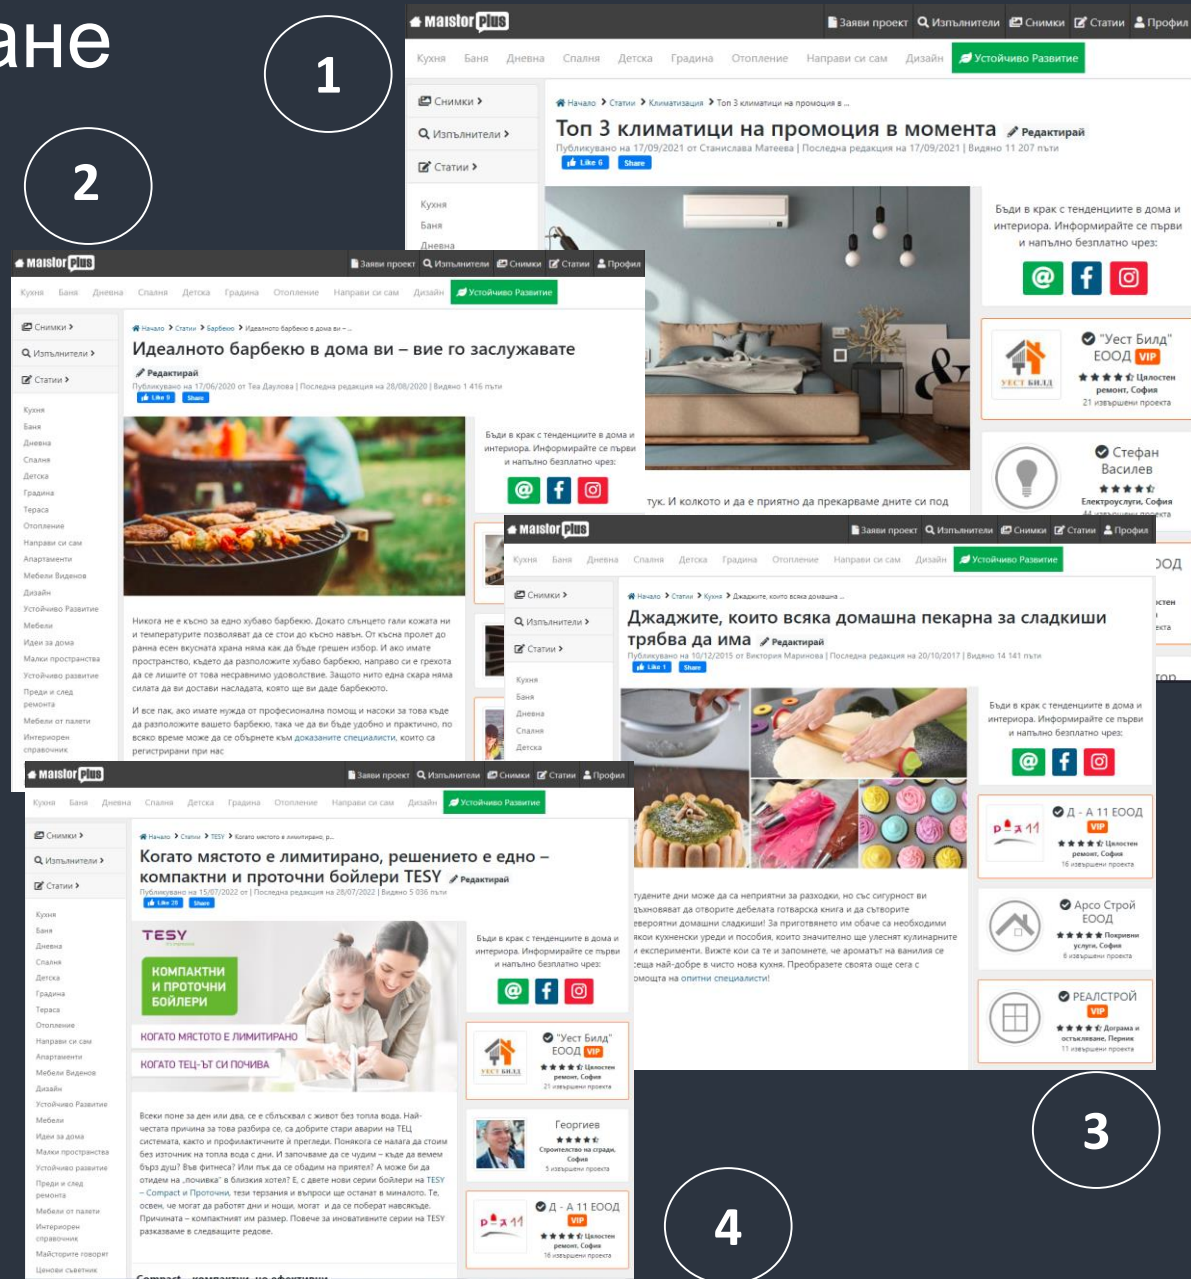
ане

1

2

3

4

Maistor plus
Заяви проект Изпълнители Снимки Статии Профил
Кухня Баня Дневна Спалня Детска Градина Отопление Направи си сам Дизайн Устойчиво Развитие

Снимки
Изпълнители
Статии
Кухня
Баня
Дневна

Начало > Статии > Климатизация > Топ 3 климатици на промоция в ...
Топ 3 климатици на промоция в момента Редактирай
Публикувано на 17/09/2021 от Станислава Матеева | Последна редакция на 17/09/2021 | Видяно 11 207 пъти
Like 6 Share

Бъди в крак с тенденциите в дома и интериора. Информирайте се първи и напълно безплатно чрез:

"Уест Билд" ЕООД VIP
Цялостен ремонт, София
21 извършени проекта

Стефан Василев
Електроуслуги, София

тук. И колкото и да е приятно да прекарваме дните си под

Maistor plus
Заяви проект Изпълнители Снимки Статии Профил
Кухня Баня Дневна Спалня Детска Градина Отопление Направи си сам Дизайн Устойчиво Развитие

Снимки
Изпълнители
Статии
Кухня
Баня
Дневна
Спалня
Детска
Градина
Тераса
Отопление
Направи си сам
Апартаменти
Мебели Виденов
Дизайн
Устойчиво Развитие
Мебели
Идеи за дома
Малки пространства
Устойчиво развитие
Преди и след ремонта
Мебели от палети
Интериорен справочник

Начало > Статии > Барбекю > Идеалното барбекю в дома ви – ...
Идеалното барбекю в дома ви – вие го заслужавате
Редактирай
Публикувано на 17/06/2020 от Теа Даулова | Последна редакция на 28/08/2020 | Видяно 1 416 пъти
Like 9 Share

Бъди в крак с тенденциите в дома и интериора. Информирайте се първи и напълно безплатно чрез:

Никога не е късно за едно хубаво барбекю. Докато слънцето гали кожата ни и температурите позволяват да се стои до късно навън. От късна пролет до ранна есен вкусната храна няма как да бъде грешен избор. И ако имате пространство, където да разположите хубаво барбекю, направо си е грехота да се лишите от това несравнимо удоволствие. Защото нито една скара няма силата да ви достави наслада, която ще ви даде барбекюто.

И все пак, ако имате нужда от професионална помощ и насоки за това къде да разположите вашето барбекю, така че да ви бъде удобно и практично, по всяко време може да се обърнете към доказаните специалисти, които са регистрирани при нас

Maistor plus
Заяви проект Изпълнители Снимки Статии Профил
Кухня Баня Дневна Спалня Детска Градина Отопление Направи си сам Дизайн Устойчиво Развитие

Снимки
Изпълнители
Статии
Кухня
Баня
Дневна
Спалня
Детска

Начало > Статии > Кухня > Джаджите, които всяка домашна ...
Джаджите, които всяка домашна пекарна за сладкиши трябва да има Редактирай
Публикувано на 10/12/2015 от Виктория Маринова | Последна редакция на 20/10/2017 | Видяно 14 141 пъти
Like 1 Share

Бъди в крак с тенденциите в дома и интериора. Информирайте се първи и напълно безплатно чрез:

Д - А 11 ЕООД VIP
Цялостен ремонт, София
16 извършени проекта

Арсо Строй ЕООД
Покривни услуги, София
6 извършени проекта

РЕАЛСТРОЙ VIP
Дограма и остъкляване, Перник
11 извършени проекта

тудените дни може да са неприятни за разходки, но със сигурност ви дъхновяват да отворите дебелата готварска книга и да сътворите еверојтни домашни сладкиши! За приготвянето им обаче са необходими якои кухненски уреди и пособия, които значително ще улеснят кулинарните и експерименти. Вижте кои са те и запомнете, че ароматът на ванилия се сеща най-добре в чисто нова кухня. Преобразете своята още сега с омощта на опитни специалисти!

ЕООД
ппостен
ект
гоп

Maistor plus
Заяви проект Изпълнители Снимки Статии Профил
Кухня Баня Дневна Спалня Детска Градина Отопление Направи си сам Дизайн Устойчиво Развитие

Снимки
Изпълнители
Статии
Кухня
Баня
Дневна
Спалня
Детска
Градина
Тераса
Отопление
Направи си сам
Апартаменти
Мебели Виденов
Дизайн
Устойчиво Развитие
Мебели
Идеи за дома
Малки пространства
Устойчиво развитие
Преди и след ремонта
Мебели от палети
Интериорен справочник
Майсторите говорят
Ценови сьветник

Начало > Статии > TESY > Когато мястото е лимитирано, р...
Когато мястото е лимитирано, решението е едно – компактни и проточни бойлери TESY Редактирай
Публикувано на 15/07/2022 от | Последна редакция на 28/07/2022 | Видяно 5 036 пъти
Like 28 Share

TESY
КОМПАКТНИ И ПРОТОЧНИ БОЙЛЕРИ
КОГАТО МЯСТОТО Е ЛИМИТИРАНО
КОГАТО ТЕЦ-ЪТ СИ ПОЧИВА

Бъди в крак с тенденциите в дома и интериора. Информирайте се първи и напълно безплатно чрез:

"Уест Билд" ЕООД VIP
Цялостен ремонт, София
21 извършени проекта

Георгиев
Строителство на сгради, София
3 извършени проекта

Д - А 11 ЕООД VIP
Цялостен ремонт, София
16 извършени проекта

Всеки поне за ден или два, се е сблъсквал с живот без топла вода. Найчестата причина за това разбира се, са добрите стари аварии на ТЕЦ системата, както и профилактичните и прегледи. Понякога се налага да стоим без източник на топла вода с дни. И започваме да се чудим – къде да вземем бърз душ? Във фитнеса? Или пък да се обадим на приятел? А може би да отидем на „почивка" в близкия хотел? Е, с двете нови серии бойлери на TESY – Compact и Проточни, тези терзания и въпроси ще останат в миналото. Те, освен, че могат да работят дни и нощи, могат и да се поберат навсякъде. Причината – компактният им размер. Повече за иновативните серии на TESY разказваме в следващите редове.

Compact – компактни, но ефективни